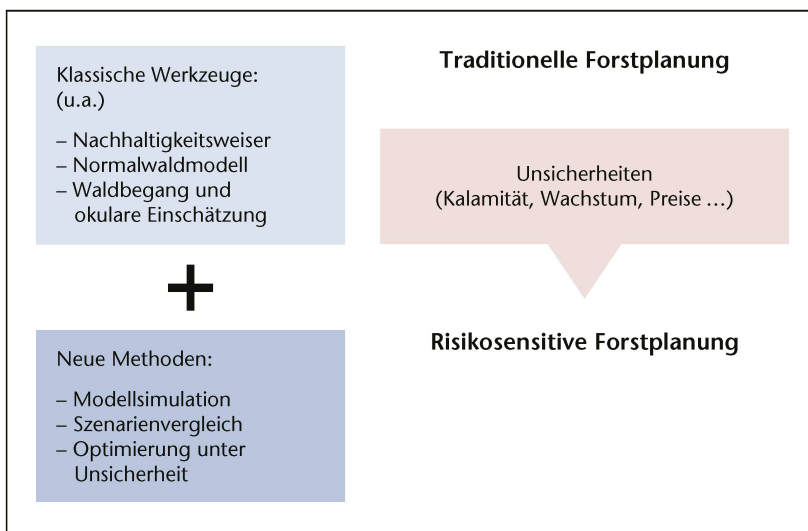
Klassische Werkzeuge:
(u.a.)

– Nachhaltigkeitsweiser
– Normalwaldmodell
– Waldbegang und okulare Einschätzung

+

Neue Methoden:

– Modellsimulation
– Szenarienvergleich
– Optimierung unter Unsicherheit

Traditionelle Forstplanung

Unsicherheiten
(Kalamität, Wachstum, Preise …)

Risikosensitive Forstplanung